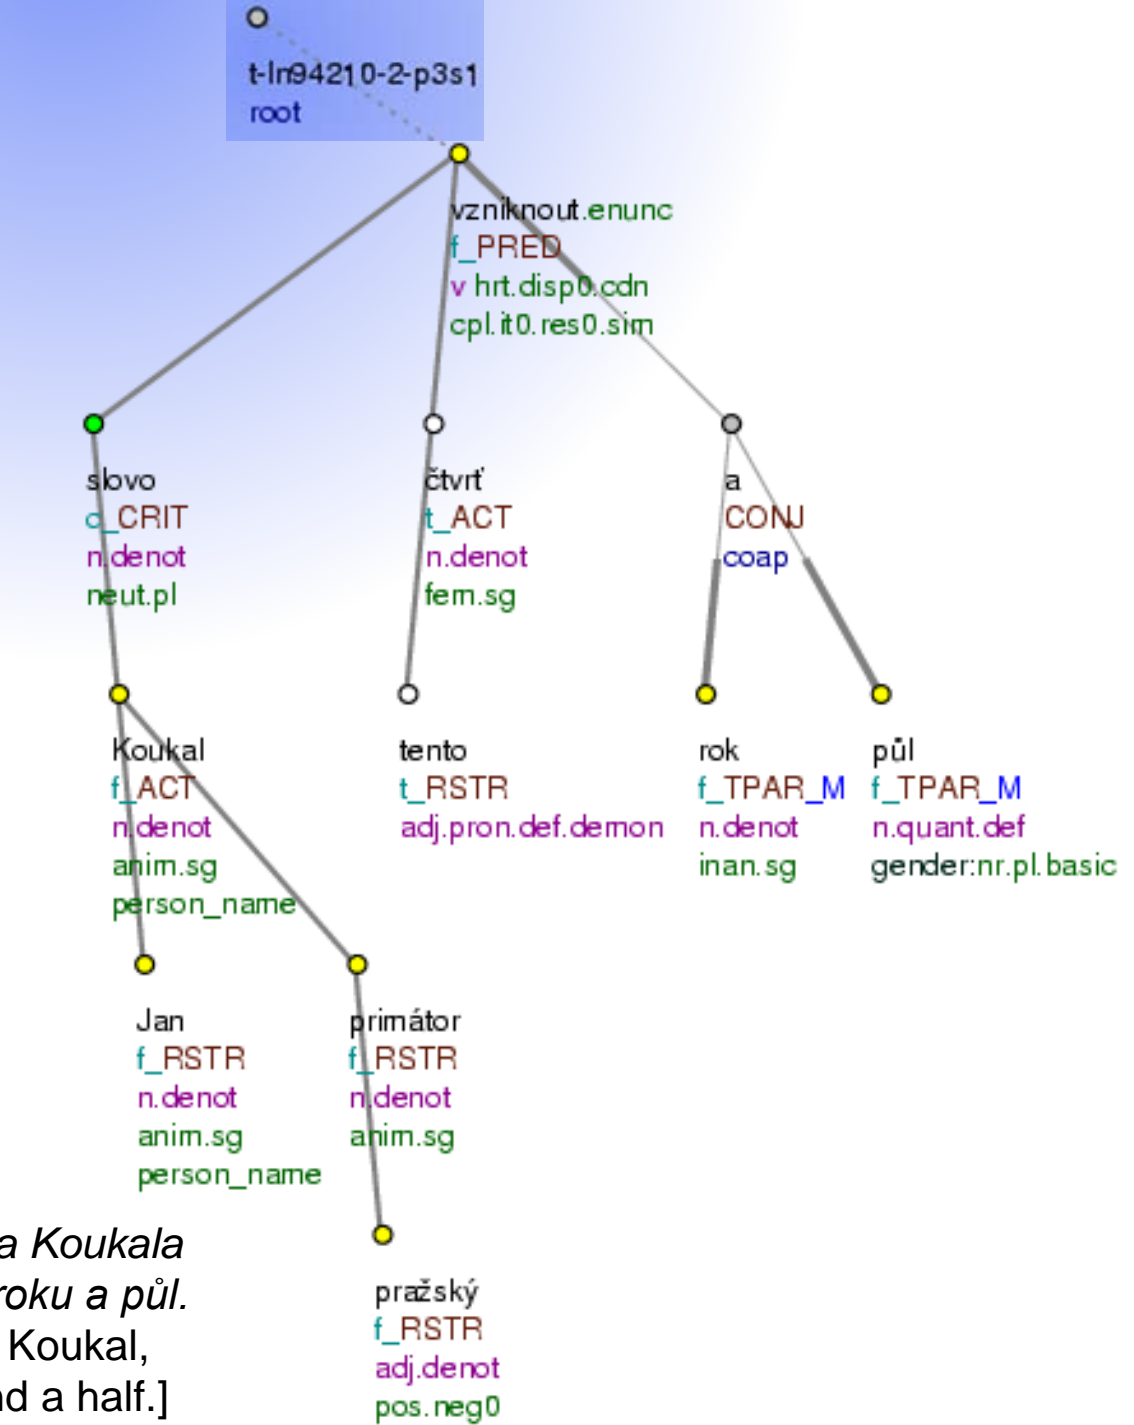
t-ln94210-2-p3s1
root

vzniknout.enunc
f_PRED
v hrt.disp0.cdn
cpl.it0.res0.sim

slovo
c_CRIT
n.denot
neut.pl

čtvrť
t_ACT
n.denot
fem.sg

a
CONJ
coap

Koukal
f_ACT
n.denot
anim.sg
person_name

tento
t_RSTR
adj.pron.def.demon

rok
f_TPAR_M
n.denot
inan.sg

půl
f_TPAR_M
n.quant.def
gender:nr.pl.basic

Jan
f_RSTR
n.denot
anim.sg
person_name

primátor
f_RSTR
n.denot
anim.sg

pražský
f_RSTR
adj.denot
pos.neg0

a Koukala
roku a půl.
Koukal,
nd a half.]